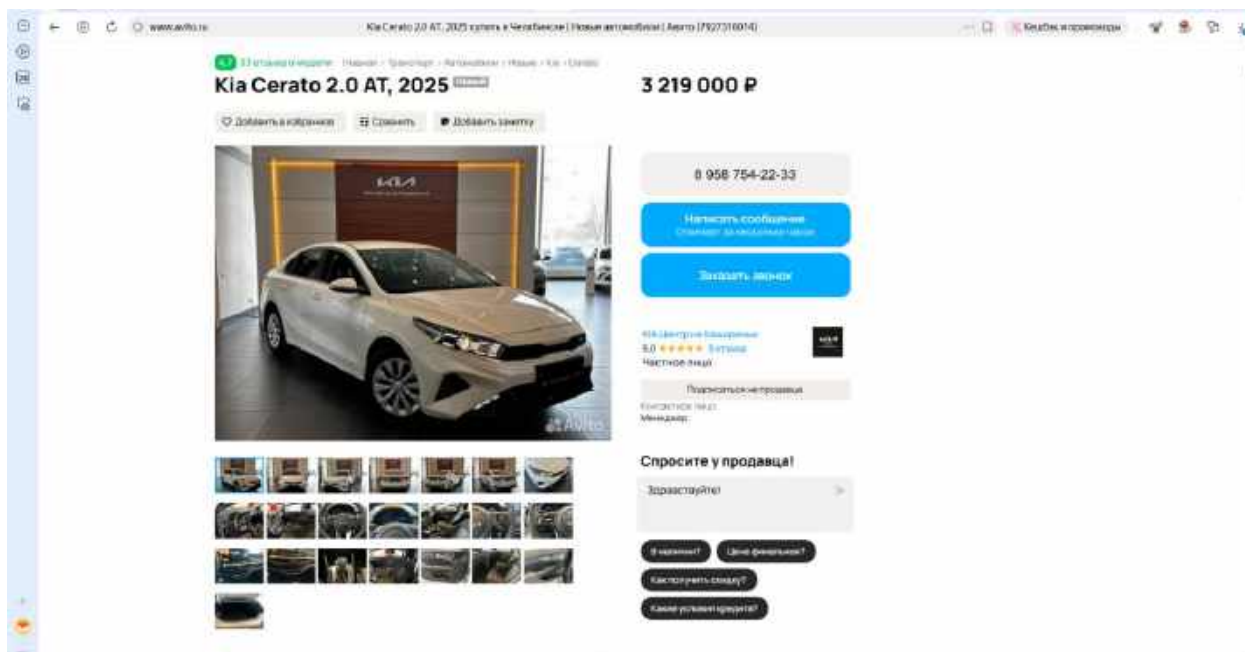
www.avito.ru

Kia Cerato 2.0 AT, 2025 купить в Челябинске | Новые автомобили | Авито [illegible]

Кешбэк и промокоды

4.7 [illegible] · Главная · Транспорт · Автомобили · Новые · Kia · Cerato

Kia Cerato 2.0 AT, 2025 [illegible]

Добавить в избранное

Сравнить

Добавить заметку

3 219 000 ₽

8 958 754-22-33

Написать сообщение
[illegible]

Заказать звонок

Kia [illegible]
5.0 ★★★★★ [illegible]
Частное лицо

Подписаться на продавца

Контактное лицо
Менеджер

Avito

Спросите у продавца!

Здравствуйте!

В наличии?

Цена финальная?

Как получить скидку?

Какие условия кредита?